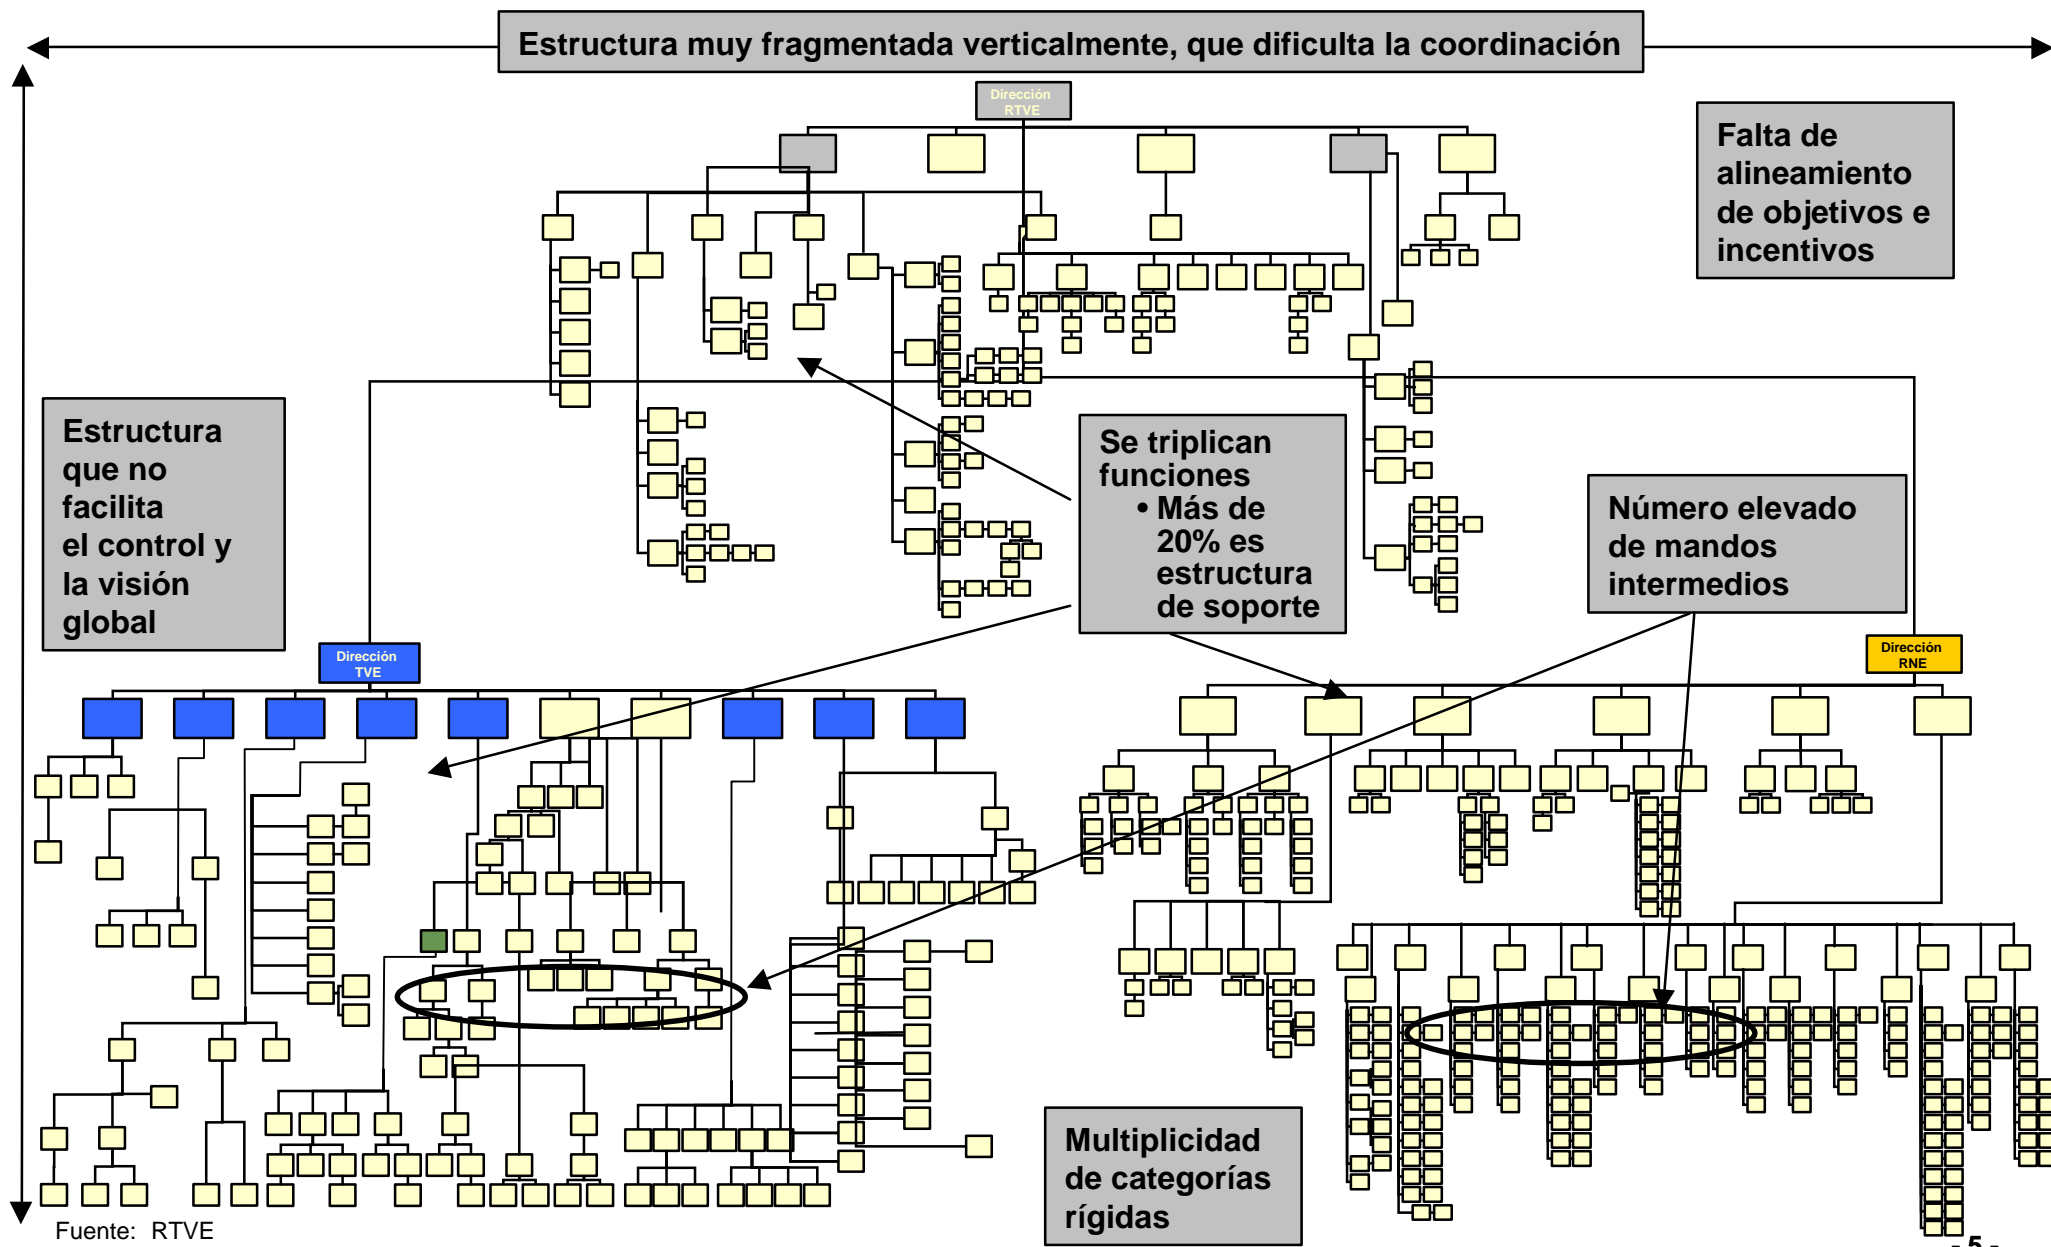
Estructura muy fragmentada verticalmente, que dificulta la coordinación

Dirección RTVE

Falta de alineamiento de objetivos e incentivos

Estructura que no facilita el control y la visión global

Se triplican funciones
• Más de 20% es estructura de soporte

Número elevado de mandos intermedios

Dirección TVE

Dirección RNE

Multiplicidad de categorías rígidas

Fuente: RTVE

- 5 -